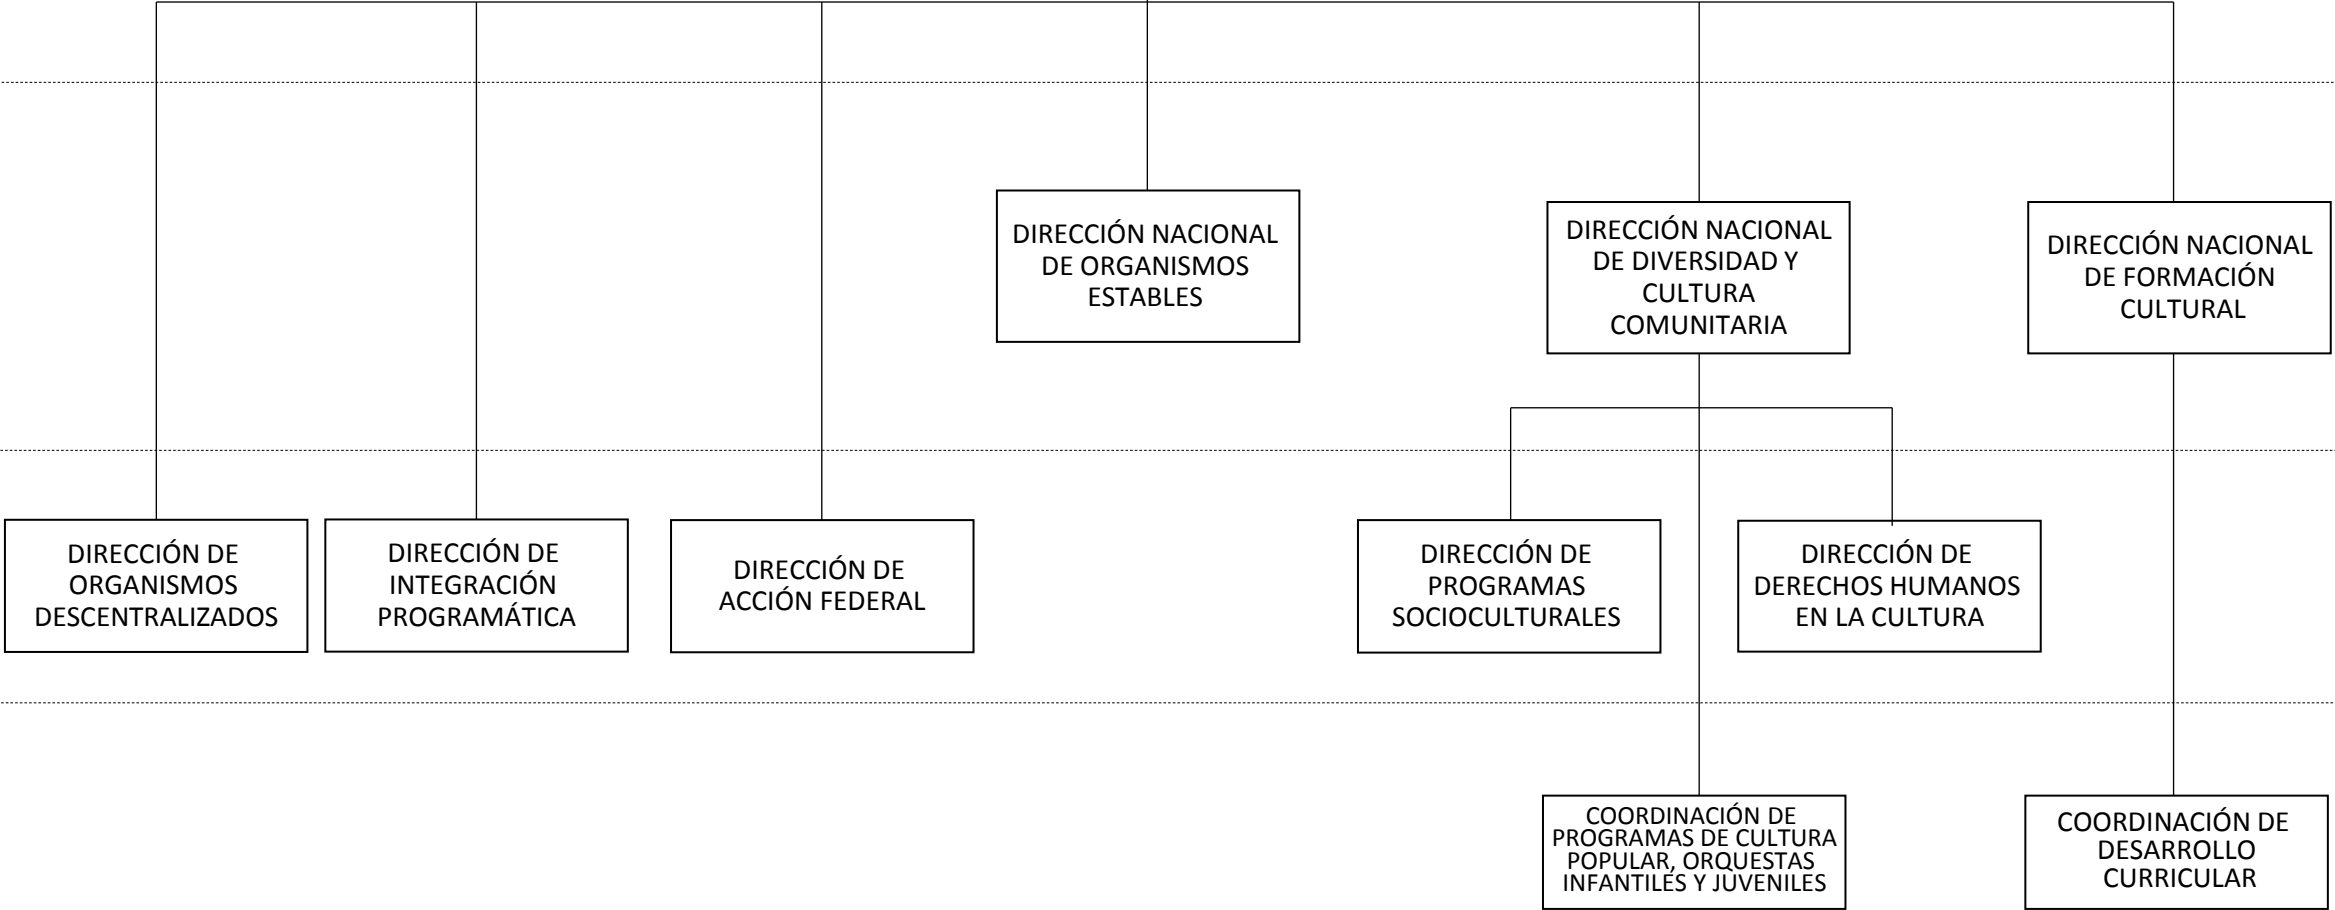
DIRECCIÓN NACIONAL DE ORGANISMOS ESTABLES

DIRECCIÓN NACIONAL DE DIVERSIDAD Y CULTURA COMUNITARIA

DIRECCIÓN NACIONAL DE FORMACIÓN CULTURAL

DIRECCIÓN DE ORGANISMOS DESCENTRALIZADOS

DIRECCIÓN DE INTEGRACIÓN PROGRAMÁTICA

DIRECCIÓN DE ACCIÓN FEDERAL

DIRECCIÓN DE PROGRAMAS SOCIOCULTURALES

DIRECCIÓN DE DERECHOS HUMANOS EN LA CULTURA

COORDINACIÓN DE PROGRAMAS DE CULTURA POPULAR, ORQUESTAS INFANTILES Y JUVENILES

COORDINACIÓN DE DESARROLLO CURRICULAR